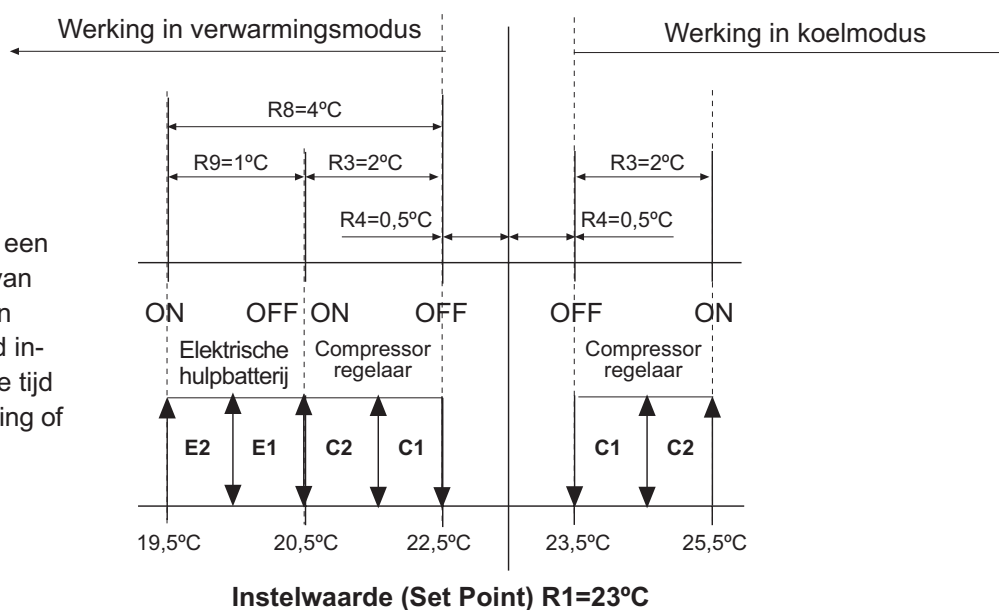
Werking in verwarmingsmodus

Werking in koelmodus

R8=4ºC

R9=1ºC

R3=2ºC

R3=2ºC

R4=0,5ºC

R4=0,5ºC

een
van
n
d in-
e tijd
ing of

ON

OFF

ON

OFF

OFF

ON

Elektrische hulpbatterij

Compressor regelaar

Compressor regelaar

E2

E1

C2

C1

C1

C2

19,5ºC

20,5ºC

22,5ºC

23,5ºC

25,5ºC

**Instelwaarde (Set Point) R1=23ºC**